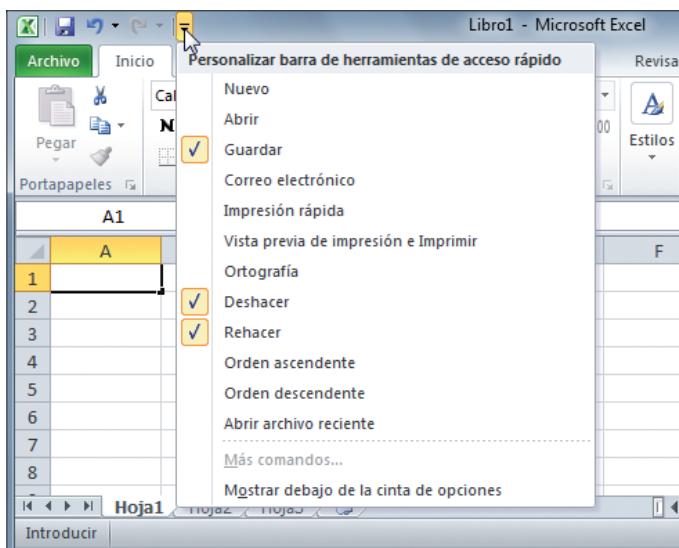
Libro1 - Microsoft Excel

Archivo
Inicio
Revisa

Pegar
Portapapeles
Estilos

Personalizar barra de herramientas de acceso rápido
Nuevo
Abrir
Guardar
Correo electrónico
Impresión rápida
Vista previa de impresión e Imprimir
Ortografía
Deshacer
Rehacer
Orden ascendente
Orden descendente
Abrir archivo reciente
Más comandos...
Mostrar debajo de la cinta de opciones

A1
A
F
1
2
3
4
5
6
7
8
Hoja1
Hoja2
Hoja3
Introducir